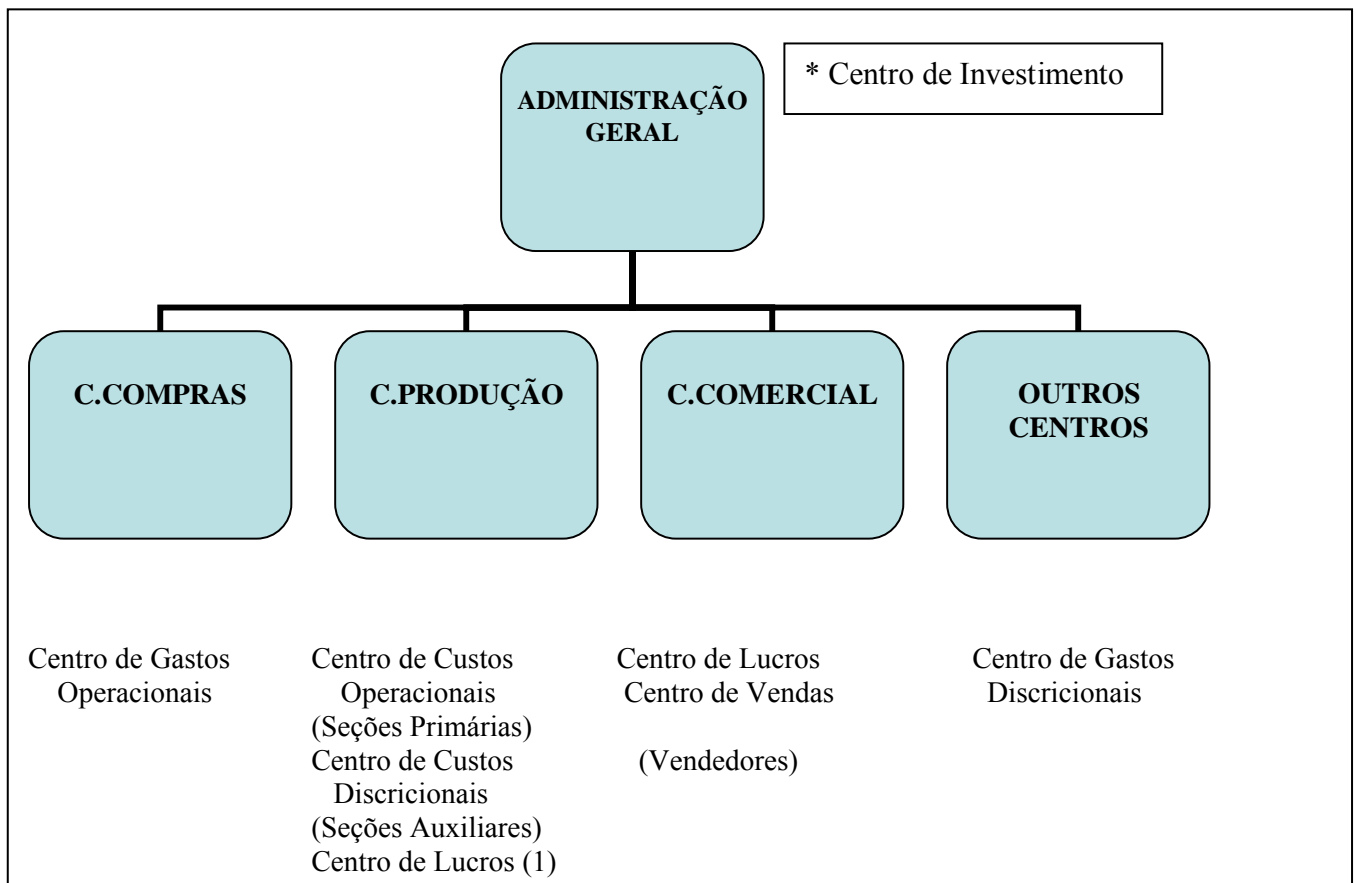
ADMINISTRAÇÃO GERAL

* Centro de Investimento

C.COMPRAS

C.PRODUÇÃO

C.COMERCIAL

OUTROS CENTROS

Centro de Gastos Operacionais

Centro de Custos Operacionais (Seções Primárias)
Centro de Custos Discricionais (Seções Auxiliares)
Centro de Lucros (1)

Centro de Lucros
Centro de Vendas

(Vendedores)

Centro de Gastos Discricionais